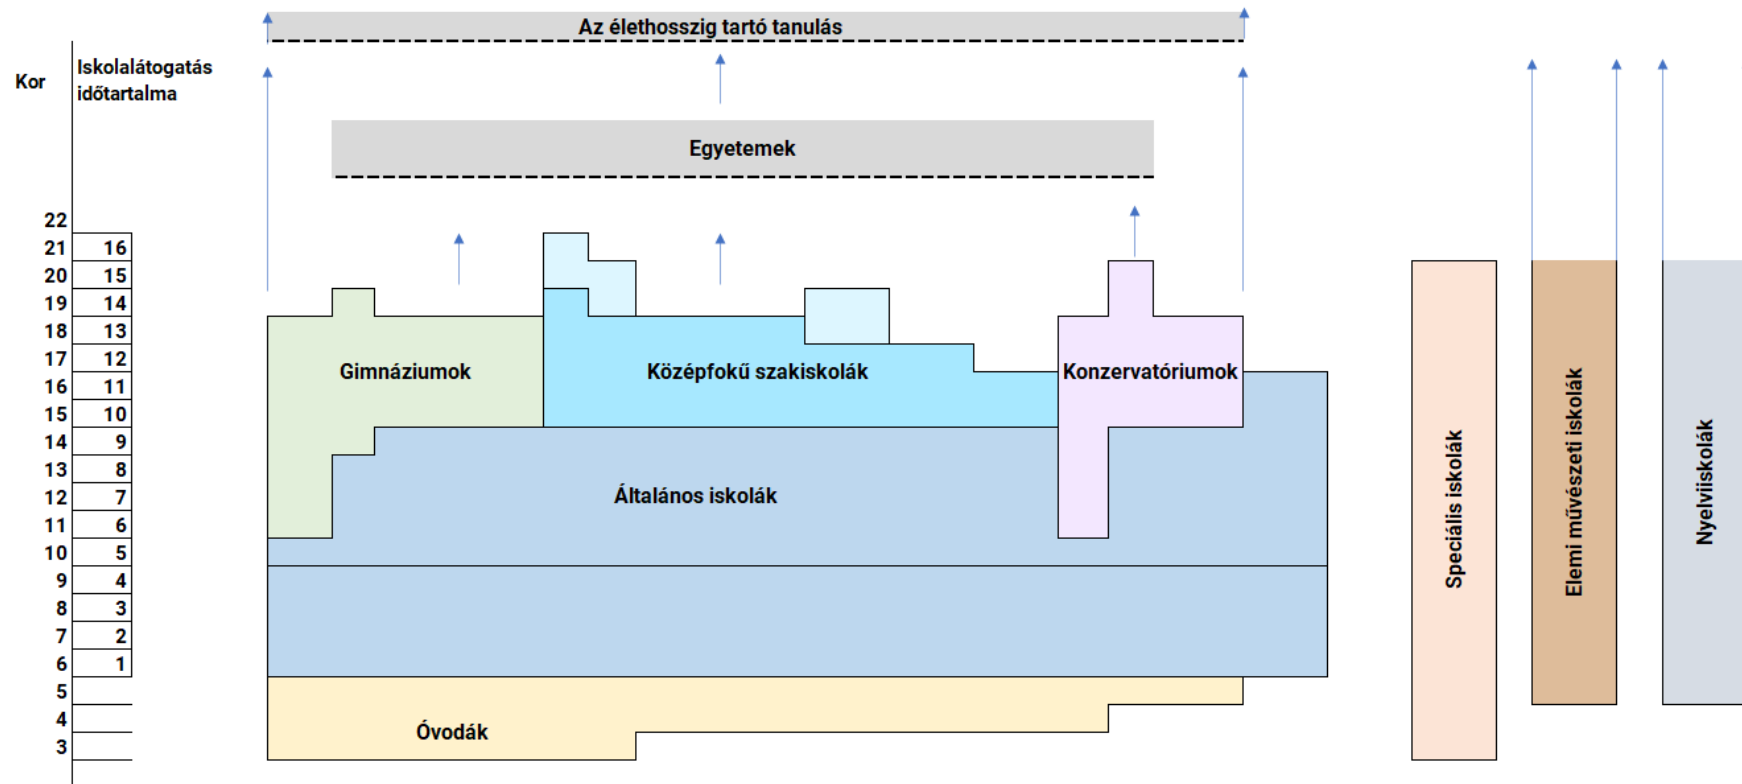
Az élethosszig tartó tanulás

Kor

Iskolalátogatás időtartalma

Egyetemek

| Kor | Iskolalátogatás időtartalma |
|---|---|
| 22 | |
| 21 | 16 |
| 20 | 15 |
| 19 | 14 |
| 18 | 13 |
| 17 | 12 |
| 16 | 11 |
| 15 | 10 |
| 14 | 9 |
| 13 | 8 |
| 12 | 7 |
| 11 | 6 |
| 10 | 5 |
| 9 | 4 |
| 8 | 3 |
| 7 | 2 |
| 6 | 1 |
| 5 | |
| 4 | |
| 3 | |

Gimnáziumok

Középfokú szakiskolák

Konzervatóriumok

Általános iskolák

Óvodák

Speciális iskolák

Elemi művészeti iskolák

Nyelviiskolák